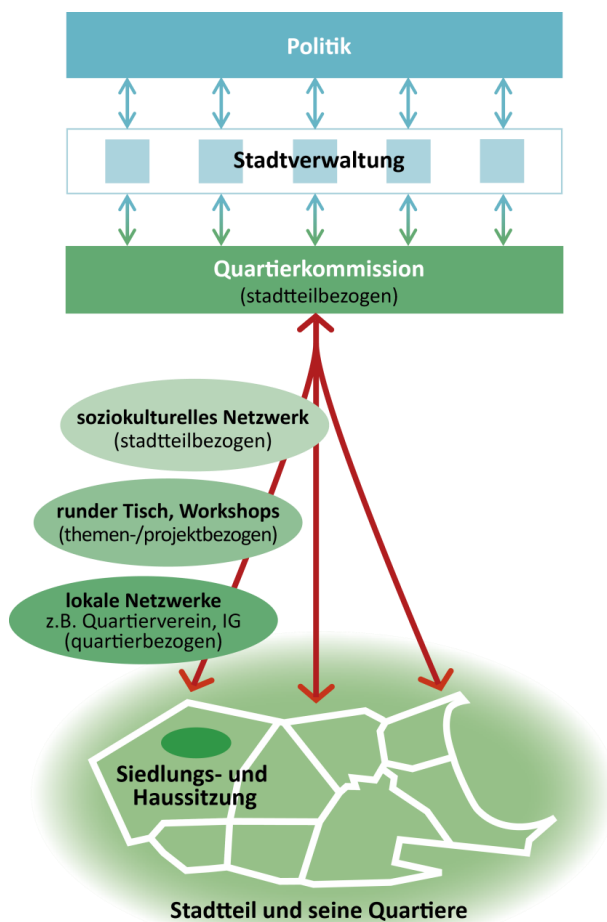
Politik

Stadtverwaltung

Quartierkommission
(stadtteilbezogen)

soziokulturelles Netzwerk
(stadtteilbezogen)

runder Tisch, Workshops
(themen-/projektbezogen)

lokale Netzwerke
z.B. Quartierverein, IG
(quartierbezogen)

Siedlungs- und Haussitzung

Stadtteil und seine Quartiere